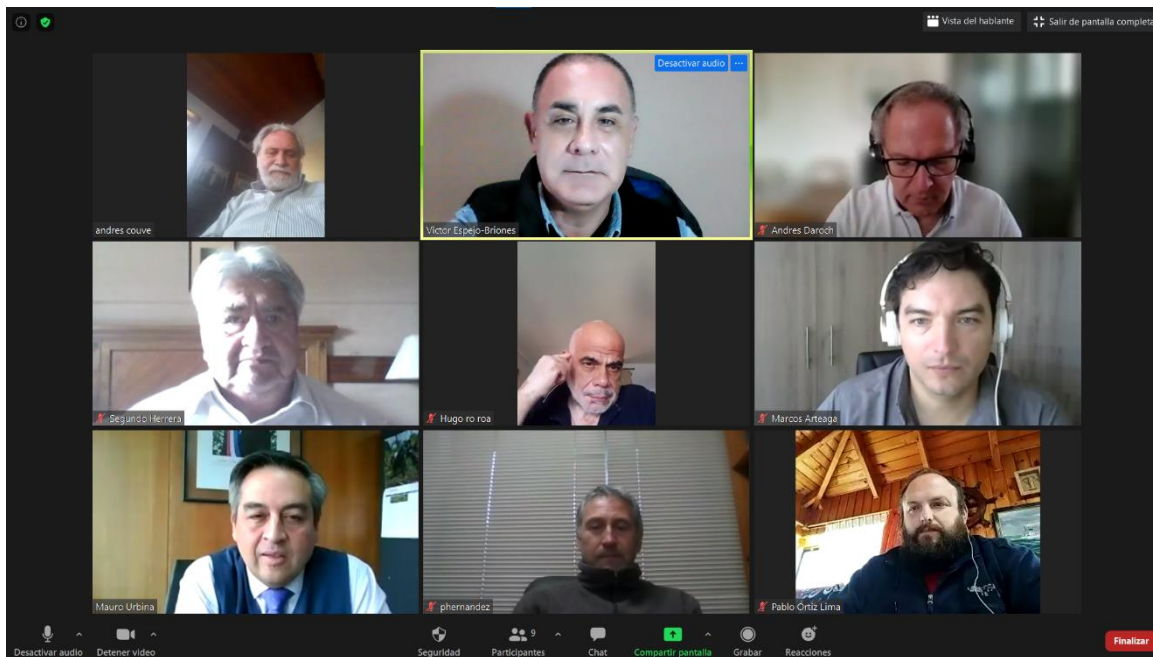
Vista del hablante
Salir de pantalla completa

andres couve
Desactivar audio
Victor Espejo-Briones
Andres Daroch
Segundo Herrera
Hugo ro roa
Marcos Arteaga
Mauro Urbina
phernandez
Pablo Ortiz Lima

Desactivar audio
Detener video
Seguridad
Participantes 9
Chat
Compartir pantalla
Grabar
Reacciones
Finalizar